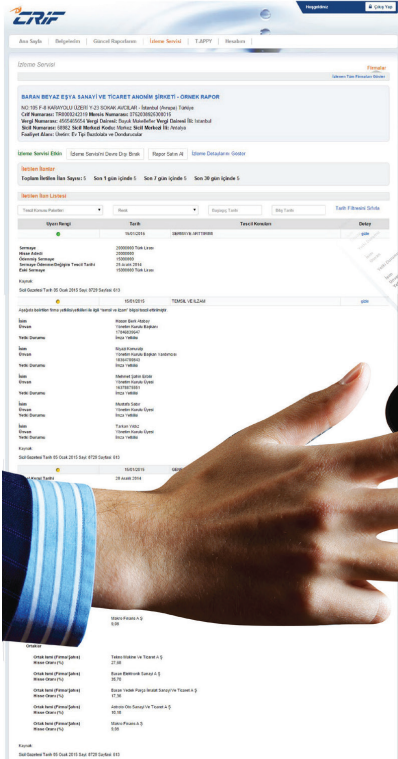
CRIF

Hoşgeldiniz
Çıkış Yap

Ana Sayfa | Belgelerim | Güncel Raporlarım | İzleme Servisi | T-APPY | Mesajlar

İzleme Servisi

Firmalar
İzlenen Tüm Firmaların Bitimi

BARAN BEYAZ EŞYA SANAYİ VE TİCARET ANONİM ŞİRKETİ - ÖRNEK RAPOR

NO:105 F-8 KARAYOLU ÜZERİ Y-23 SOKAK AVCILAR - İstanbul (Avrupa) Türkiye
Cell Numarası: TR0009242310 Mersis Numarası: 0762039092309015
Vergi Numarası: 4565455054 Vergi Dairesi: Büyük Mükellefler Vergi Dairesi İli: İstanbul
Sicil Numarası: 08962 Sicil Merkezi Kodu: Merkez Sicil Merkezi İli: Antalya
Faaliyet Alanı: Ürekt: Ev Tipi Buzdolabı ve Dondurucular

İzleme Servisi Ekle | İzleme Servisini Devre Dışı Bırak | Rapor Satın Al | İzleme Detaylarını Gester

İletilen İbaret
Toplam İletilen İlan Sayısı: 5 | Son 1 gün içinde 5 | Son 7 gün içinde 5 | Son 30 gün içinde 5

İletilen Son Listesi

Tescil Konusu Seçiniz | Renk | Başlangıç Tarihi | Bitiş Tarihi | Tarih Filtresini Sıfırla

| Uyarı Rengi | Tarih | Tescil Konuları | Detay |
|---|---|---|---|
| | 15/01/2015 | SERMAYE ARTIRIMI | gizle |

Sermaye: 20000000 Türk Lirası
Hisse Adedi: 20000000
Ödenmiş Sermaye: 15000000
Sermaye Ödemesi/Değişim Tescil Tarihi: 29 aralık 2014
Eski Sermaye: 15000000 Türk Lirası

Kaynak:
Sicil Gazetesi Tarih: 05 Ocak 2015 Sayı: 8729 Sayfası: 613

| | 15/01/2015 | TEMSİL VE İLZAM | gizle |

Aşağıda belirtilen firma yetkili/yetkilileri ile ilgili "temsil ve ilzam" bilgileri tescil edilmiştir.

İsim: Hasan Berk Akbay
Ünvan: Yönetim Kurulu Başkanı
17446830647
Yetki Durumu: İmza Yetkilisi

İsim: Reyan Karaoğlu
Ünvan: Yönetim Kurulu Başkan Yardımcısı
16344798840
Yetki Durumu: İmza Yetkilisi

İsim: Mehmet Şahin Erdal
Ünvan: Yönetim Kurulu Üyesi
16379877851
Yetki Durumu: İmza Yetkilisi

İsim: Mustafa Sakız
Ünvan: Yönetim Kurulu Üyesi
Yetki Durumu: İmza Yetkilisi

İsim: Tarkan Yıldız
Ünvan: Yönetim Kurulu Üyesi
Yetki Durumu: İmza Yetkilisi

Kaynak:
Sicil Gazetesi Tarih: 05 Ocak 2015 Sayı: 8729 Sayfası: 613

| | 15/01/2015 | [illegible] | |

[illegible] Tarihi: 29 aralık 2014

Matco Plastik A.Ş.
5.56

Ortaklar

Ortak İsmi (Firma/Şahıs): Tabeo Makine Ve Ticaret A.Ş.
Hisse Oranı (%): 27.58

Ortak İsmi (Firma/Şahıs): Baran Elektronik Sanayi A.Ş.
Hisse Oranı (%): 26.75

Ortak İsmi (Firma/Şahıs): Baran Yedek Parça İmalat Sanayi Ve Ticaret A.Ş.
Hisse Oranı (%): 17.36

Ortak İsmi (Firma/Şahıs): Atmo's Oto Sanayi Ve Ticaret A.Ş.
Hisse Oranı (%): 10.16

Ortak İsmi (Firma/Şahıs): Matco Plastik A.Ş.
Hisse Oranı (%): 5.56

Kaynak:
Sicil Gazetesi Tarih: 05 Ocak 2015 Sayı: 8729 Sayfası: 613